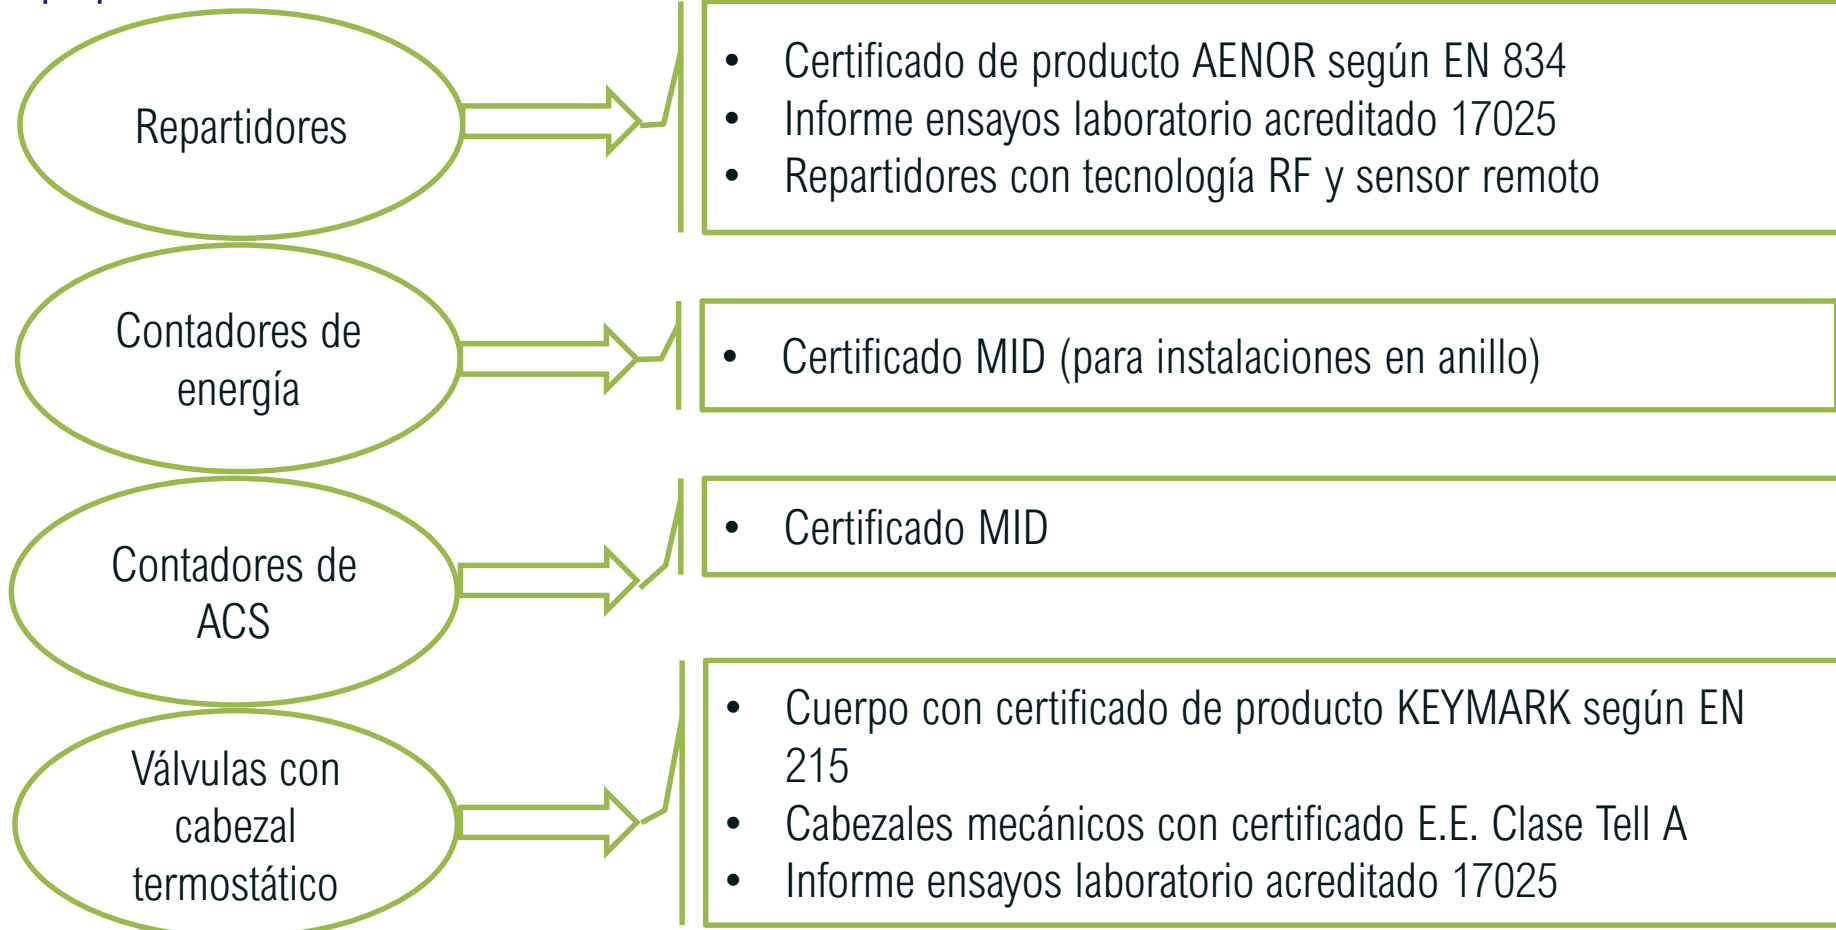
Repartidores

- Certificado de producto AENOR según EN 834
- Informe ensayos laboratorio acreditado 17025
- Repartidores con tecnología RF y sensor remoto

Contadores de energía

- Certificado MID (para instalaciones en anillo)

Contadores de ACS

- Certificado MID

Válvulas con cabezal termostático

- Cuerpo con certificado de producto KEYMARK según EN 215
- Cabezales mecánicos con certificado E.E. Clase Tell A
- Informe ensayos laboratorio acreditado 17025